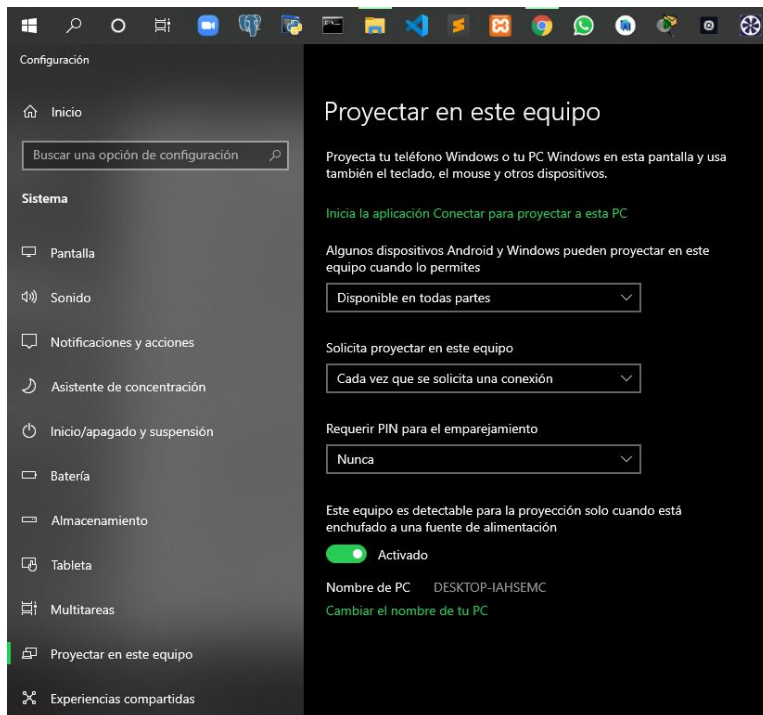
Configuración

Inicio

Buscar una opción de configuración

Sistema

Pantalla

Sonido

Notificaciones y acciones

Asistente de concentración

Inicio/apagado y suspensión

Batería

Almacenamiento

Tableta

Multitareas

Proyectar en este equipo

Experiencias compartidas

Proyectar en este equipo

Proyecta tu teléfono Windows o tu PC Windows en esta pantalla y usa también el teclado, el mouse y otros dispositivos.

Inicia la aplicación Conectar para proyectar a esta PC

Algunos dispositivos Android y Windows pueden proyectar en este equipo cuando lo permites

Disponible en todas partes

Solicita proyectar en este equipo

Cada vez que se solicita una conexión

Requerir PIN para el emparejamiento

Nunca

Este equipo es detectable para la proyección solo cuando está enchufado a una fuente de alimentación

Activado

Nombre de PC DESKTOP-IAHSEMC

Cambiar el nombre de tu PC